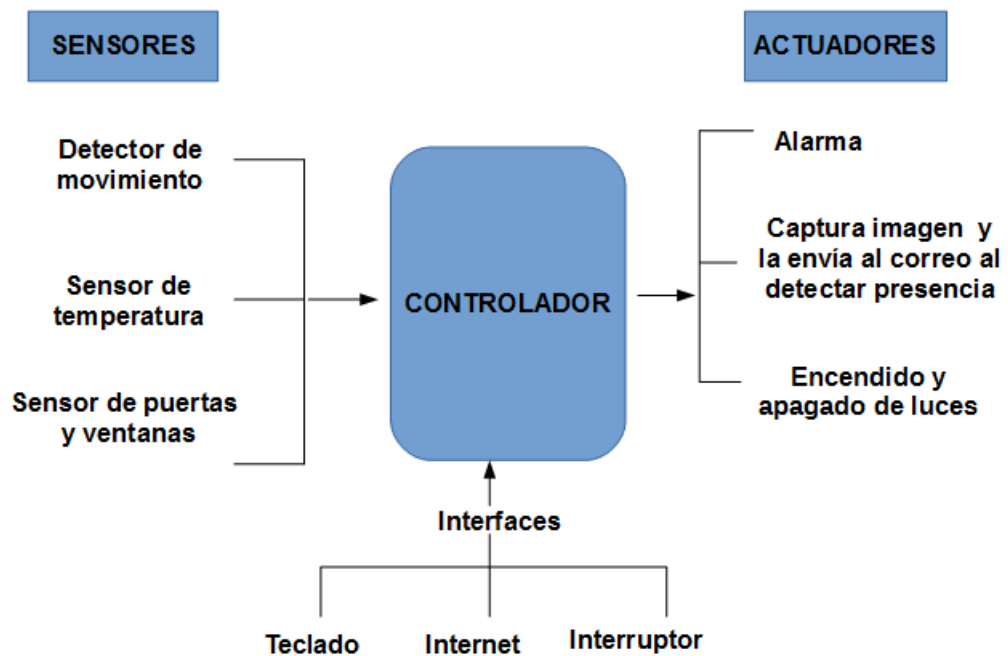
SENSORES

ACTUADORES

Detector de movimiento

Sensor de temperatura

Sensor de puertas y ventanas

CONTROLADOR

Alarma

Captura imagen y la envía al correo al detectar presencia

Encendido y apagado de luces

Interfaces

Teclado

Internet

Interruptor